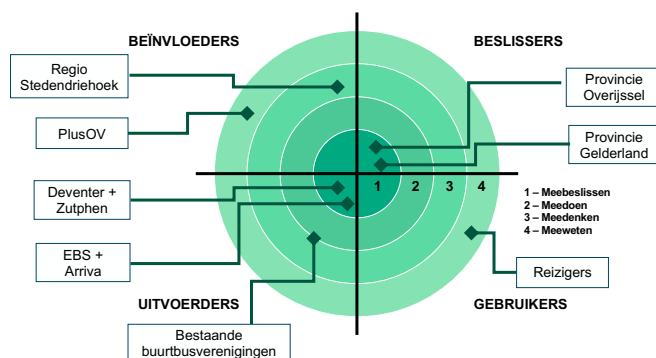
BEÏNVLOEDERS

BESLISSERS

Regio Stedendriehoek

PlusOV

Deventer + Zutphen

EBS + Arriva

Provincie Overijssel

Provincie Gelderland

1

2

3

4

1 – Meebeslissen
2 – Meedoen
3 – Meedenken
4 – Meeweten

Reizigers

UITVOERDERS

GEBRUIKERS

Bestaande buurtbusverenigingen